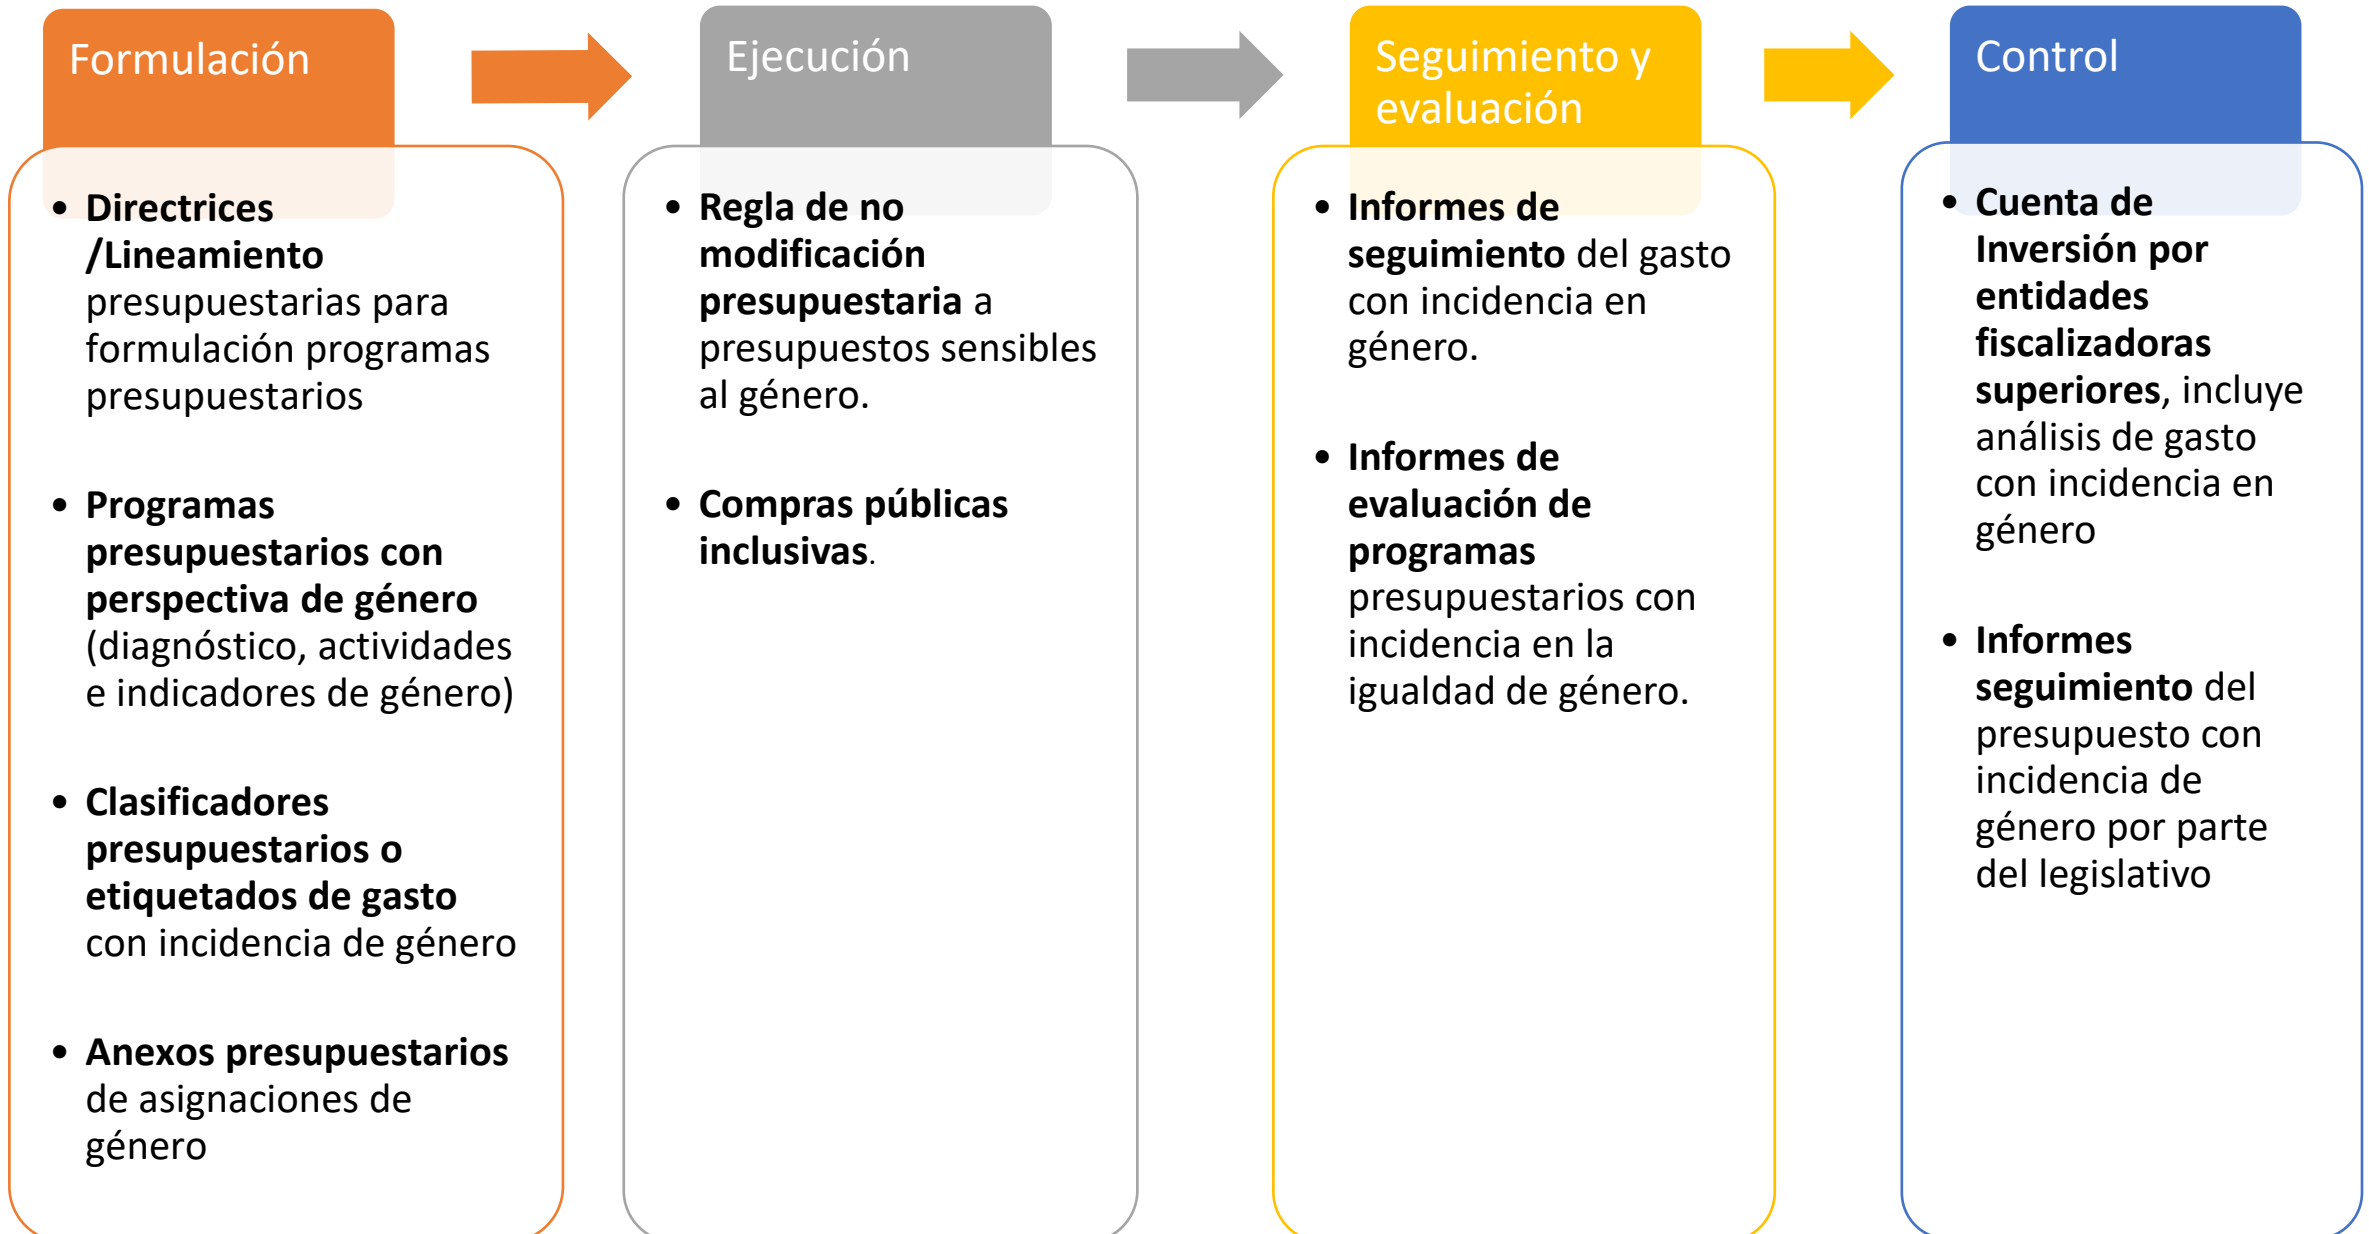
Formulación

- **Directrices /Lineamiento** presupuestarias para formulación programas presupuestarios
- **Programas presupuestarios con perspectiva de género** (diagnóstico, actividades e indicadores de género)
- **Clasificadores presupuestarios o etiquetados de gasto** con incidencia de género
- **Anexos presupuestarios** de asignaciones de género

Ejecución

- **Regla de no modificación presupuestaria** a presupuestos sensibles al género.
- **Compras públicas inclusivas**.

Seguimiento y evaluación

- **Informes de seguimiento** del gasto con incidencia en género.
- **Informes de evaluación de programas** presupuestarios con incidencia en la igualdad de género.

Control

- **Cuenta de Inversión por entidades fiscalizadoras superiores**, incluye análisis de gasto con incidencia en género
- **Informes seguimiento** del presupuesto con incidencia de género por parte del legislativo